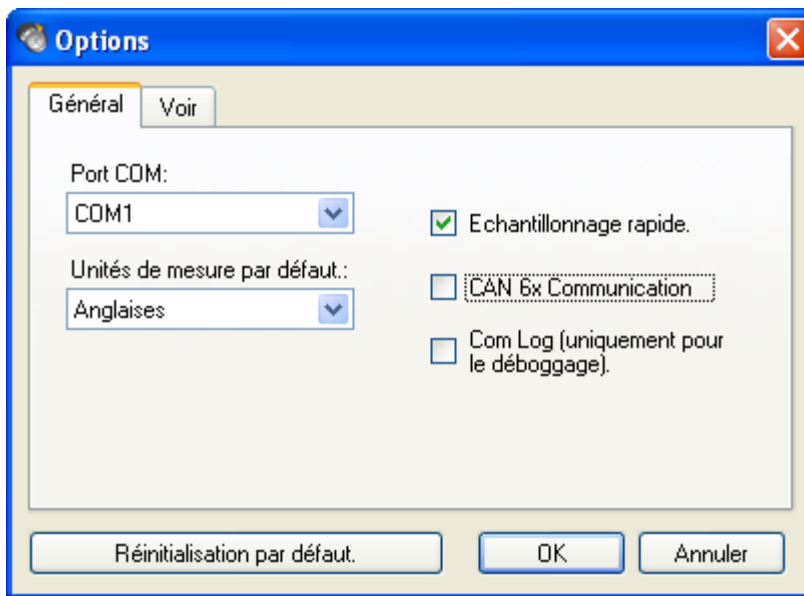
Options

Général
Voir

Port COM:
COM1

Unités de mesure par défaut.:
Anglaises

Echantillonnage rapide.

CAN 6x Communication

Com Log (uniquement pour le déboggage).

Réinitialisation par défaut.
OK
Annuler